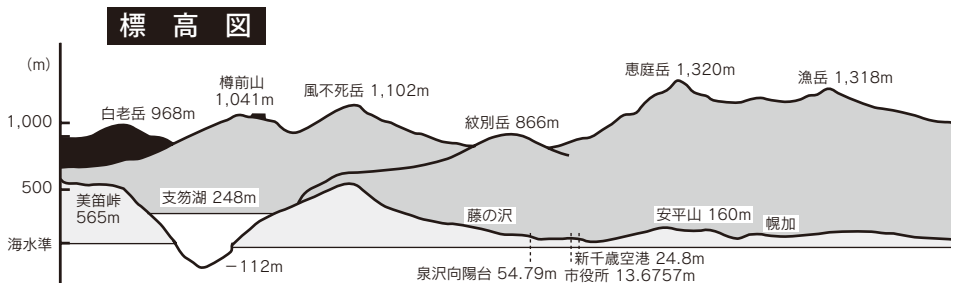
標高図

(m)

1,000

500

海水準

白老岳 968m

樽前山 1,041m

風不死岳 1,102m

紋別岳 866m

恵庭岳 1,320m

漁岳 1,318m

美笛峠 565m

支笏湖 248m

−112m

藤の沢

安平山 160m

幌加

泉沢向陽台 54.79m

新千歳空港 24.8m

市役所 13.6757m